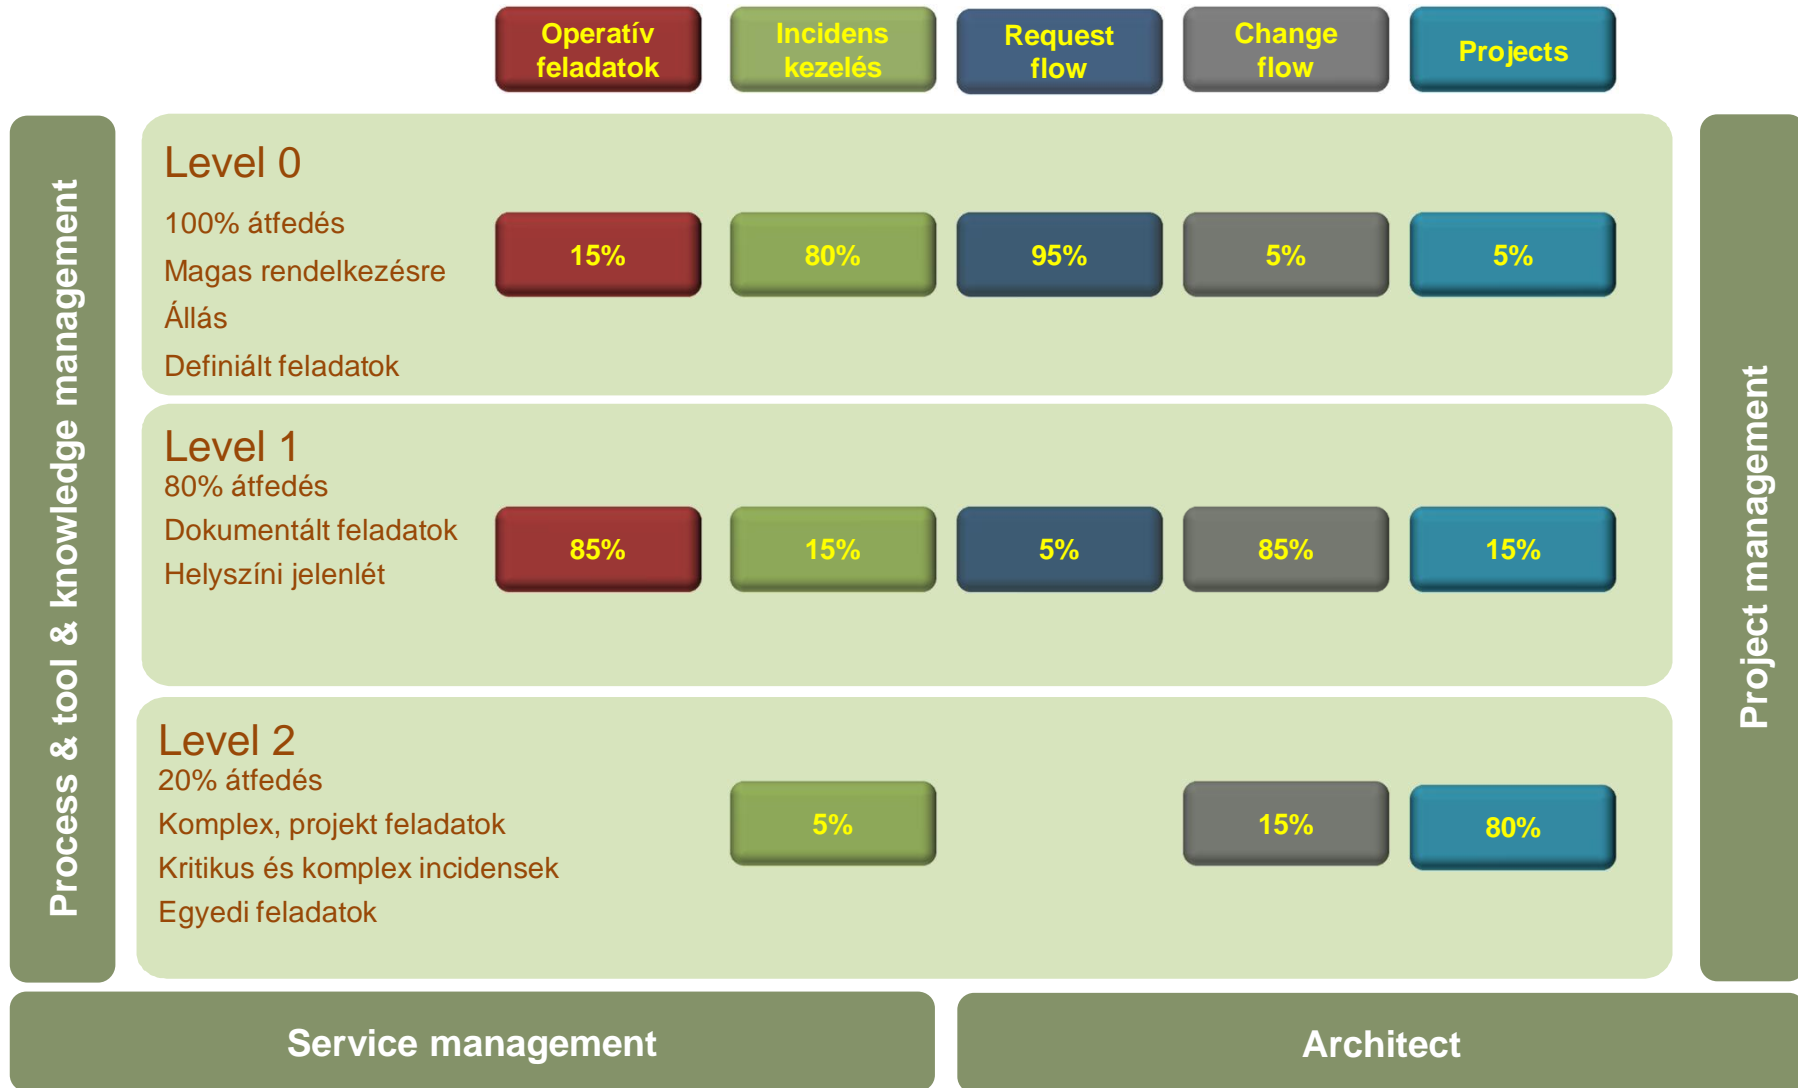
Operatív feladatok
Incidens kezelés
Request flow
Change flow
Projects

Process & tool & knowledge management

Level 0
100% átfedés
Magas rendelkezésre
Állás
Definiált feladatok

| 15% | 80% | 95% | 5% | 5% |

Level 1
80% átfedés
Dokumentált feladatok
Helyszíni jelenlét

| 85% | 15% | 5% | 85% | 15% |

Level 2
20% átfedés
Komplex, projekt feladatok
Kritikus és komplex incidensek
Egyedi feladatok

| 5% | 15% | 80% |

Project management

Service management
Architect